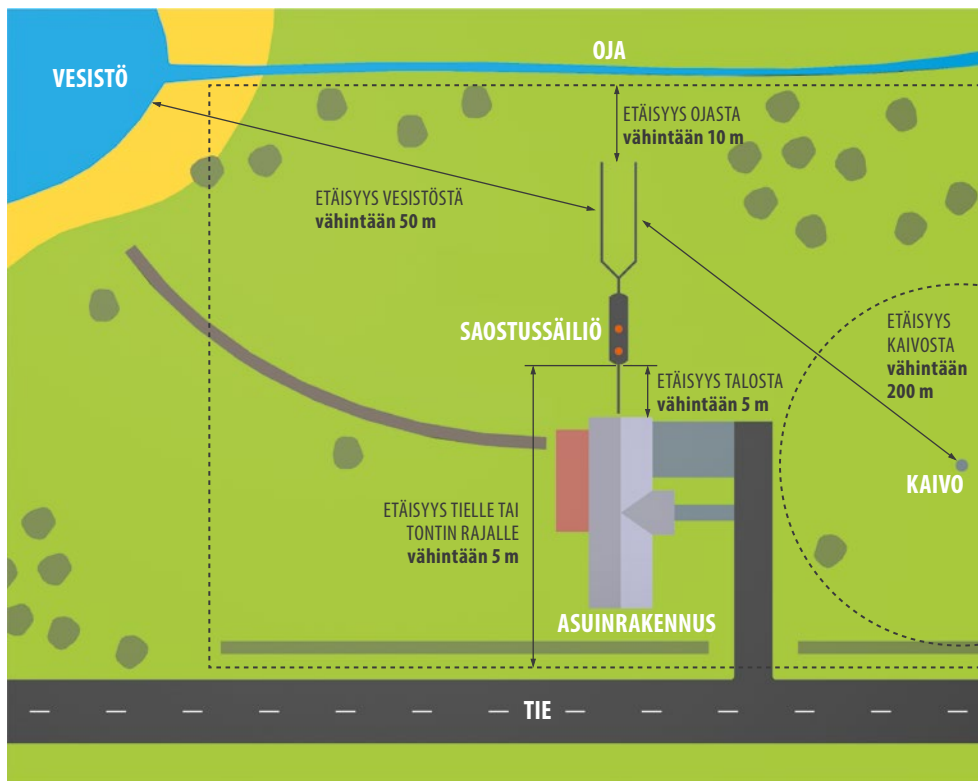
OJA

VESISTÖ

ETÄISYYS OJASTA
vähintään 10 m

ETÄISYYS VESISTÖSTÄ
vähintään 50 m

SAOSTUSSÄILIÖ

ETÄISYYS TALOSTA
vähintään 5 m

ETÄISYYS
KAIVOSTA
vähintään
200 m

KAIVO

ETÄISYYS TIELLE TAI
TONTIN RAJALLE
vähintään 5 m

ASUINRAKENNUS

TIE